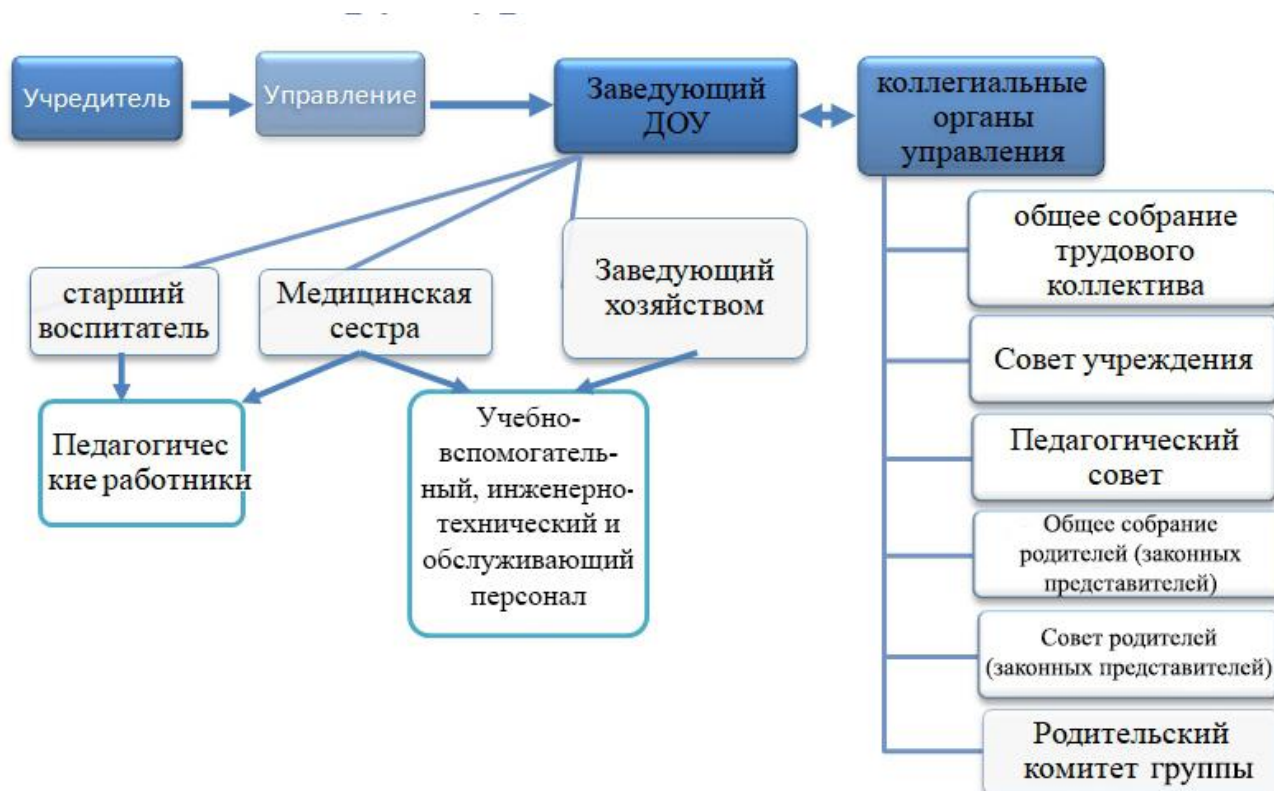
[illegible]

Учредитель

Управление

Заведующий ДОУ

коллегиальные органы управления

старший воспитатель

Медицинская сестра

Заведующий хозяйством

Педагогичес кие работники

Учебно-вспомогательный, инженерно-технический и обслуживающий персонал

общее собрание трудового коллектива

Совет учреждения

Педагогический совет

Общее собрание родителей (законных представителей)

Совет родителей (законных представителей)

Родительский комитет группы